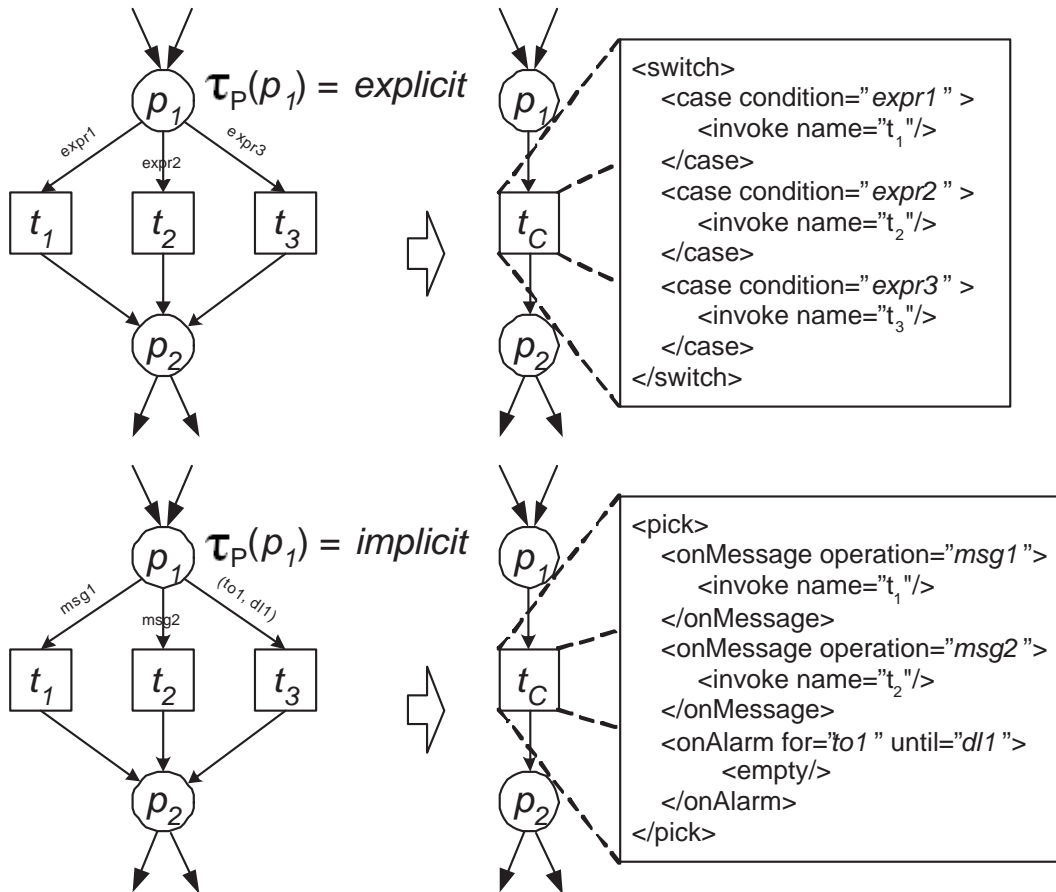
$p_1$ $\tau_P(p_1)$ = *explicit*

expr1 expr2 expr3

$t_1$ $t_2$ $t_3$

$p_2$

$p_1$

$t_C$

$p_2$

<switch>
<case condition="*expr1* " >
<invoke name="$t_1$"/>
</case>
<case condition="*expr2* " >
<invoke name="$t_2$"/>
</case>
<case condition="*expr3* " >
<invoke name="$t_3$"/>
</case>
</switch>

$p_1$ $\tau_P(p_1)$ = *implicit*

msg1 msg2 (to1, dl1)

$t_1$ $t_2$ $t_3$

$p_2$

$p_1$

$t_C$

$p_2$

<pick>
<onMessage operation="*msg1*">
<invoke name="$t_1$"/>
</onMessage>
<onMessage operation="*msg2* ">
<invoke name="$t_2$"/>
</onMessage>
<onAlarm for="*to1* " until="*dl1* ">
<empty/>
</onAlarm>
</pick>